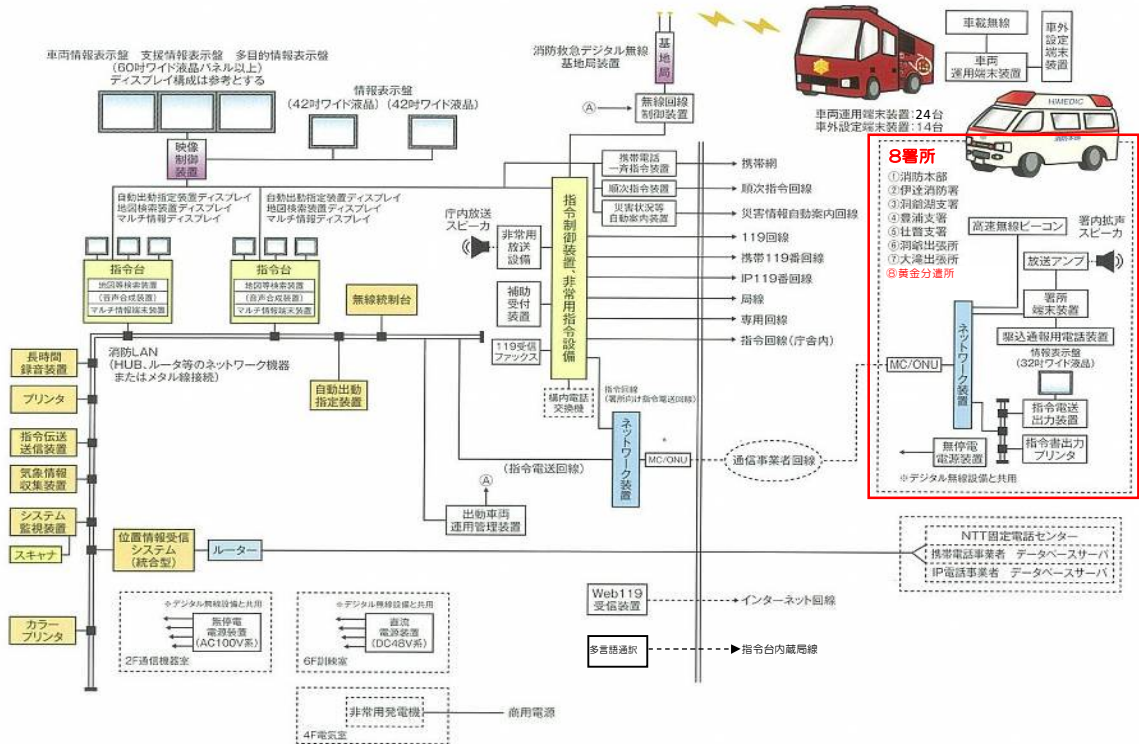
車両情報表示盤　支援情報表示盤　多目的情報表示盤
（60吋ワイド液晶パネル以上）
ディスプレイ構成は参考とする

情報表示盤
（42吋ワイド液晶）（42吋ワイド液晶）

映像制御装置

自動出動指定装置ディスプレイ
地図検索装置ディスプレイ
マルチ情報ディスプレイ

自動出動指定装置ディスプレイ
地図検索装置ディスプレイ
マルチ情報ディスプレイ

指令台
地図等検索装置
（音声合成装置）
マルチ情報端末装置

指令台
地図等検索装置
（音声合成装置）
マルチ情報端末装置

無線統制台

消防救急デジタル無線
基地局装置

基地局

Ⓐ

無線回線制御装置

携帯電話一斉指令装置
順次指令装置
災害状況等自動案内装置

携帯網
順次指令回線
災害情報自動案内回線
119回線
携帯119番回線
IP119番回線
局線
専用回線
指令回線（庁舎内）

庁内放送スピーカ

非常用放送設備

補助受付装置

指令制御装置、非常用指令設備

119受信ファックス

構内電話交換機

指令回線
（署所向け指令電送回線）

ネットワーク装置

MC/ONU

通信事業者回線

（指令電送回線）

Ⓐ

出動車両運用管理装置

長時間録音装置
プリンタ
指令伝送送信装置
気象情報収集装置
システム監視装置
スキャナ
カラープリンタ

消防LAN
（HUB、ルータ等のネットワーク機器またはメタル線接続）

自動出動指定装置

位置情報受信システム（統合型）

ルーター

※デジタル無線設備と共用
無停電電源装置
（AC100V系）
2F通信機器室

※デジタル無線設備と共用
直流電源装置
（DC48V系）
6F訓練室

非常用発電機
4F電気室

商用電源

Web119受信装置

インターネット回線

多言語通訳

指令台内蔵局線

NTT固定電話センター
携帯電話事業者　データベースサーバ
IP電話事業者　データベースサーバ

車載無線
車両運用端末装置
車外設定端末装置

HIMEDIC

車両運用端末装置：24台
車外設定端末装置：14台

8署所
①消防本部
②伊達消防署
③洞爺湖支署
④豊浦支署
⑤壮瞥支署
⑥洞爺出張所
⑦大滝出張所
⑧黄金分遣所

高速無線ビーコン
署内拡声スピーカ
放送アンプ
署所端末装置
ネットワーク装置
MC/ONU
駆込通報用電話装置
情報表示盤
（32吋ワイド液晶）
指令電送出力装置
指令書出力プリンタ
無停電電源装置
※デジタル無線設備と共用